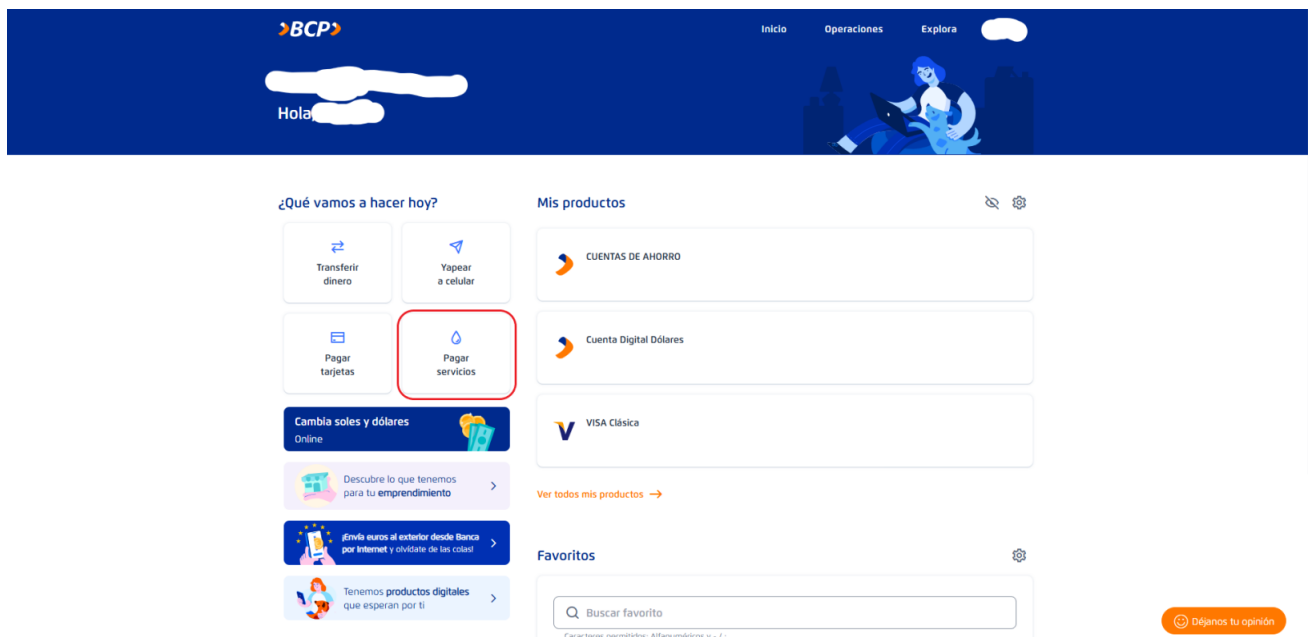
BCP

Inicio Operaciones Explora

Hola

¿Qué vamos a hacer hoy?

Transferir dinero

Yapear a celular

Pagar tarjetas

Pagar servicios

Cambia soles y dólares
Online

Descubre lo que tenemos para tu emprendimiento

¡Envía euros al exterior desde Banca por Internet y olvídate de las colas!

Tenemos productos digitales que esperan por ti

Mis productos

CUENTAS DE AHORRO

Cuenta Digital Dólares

VISA Clásica

Ver todos mis productos →

Favoritos

Buscar favorito

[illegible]

Déjanos tu opinión